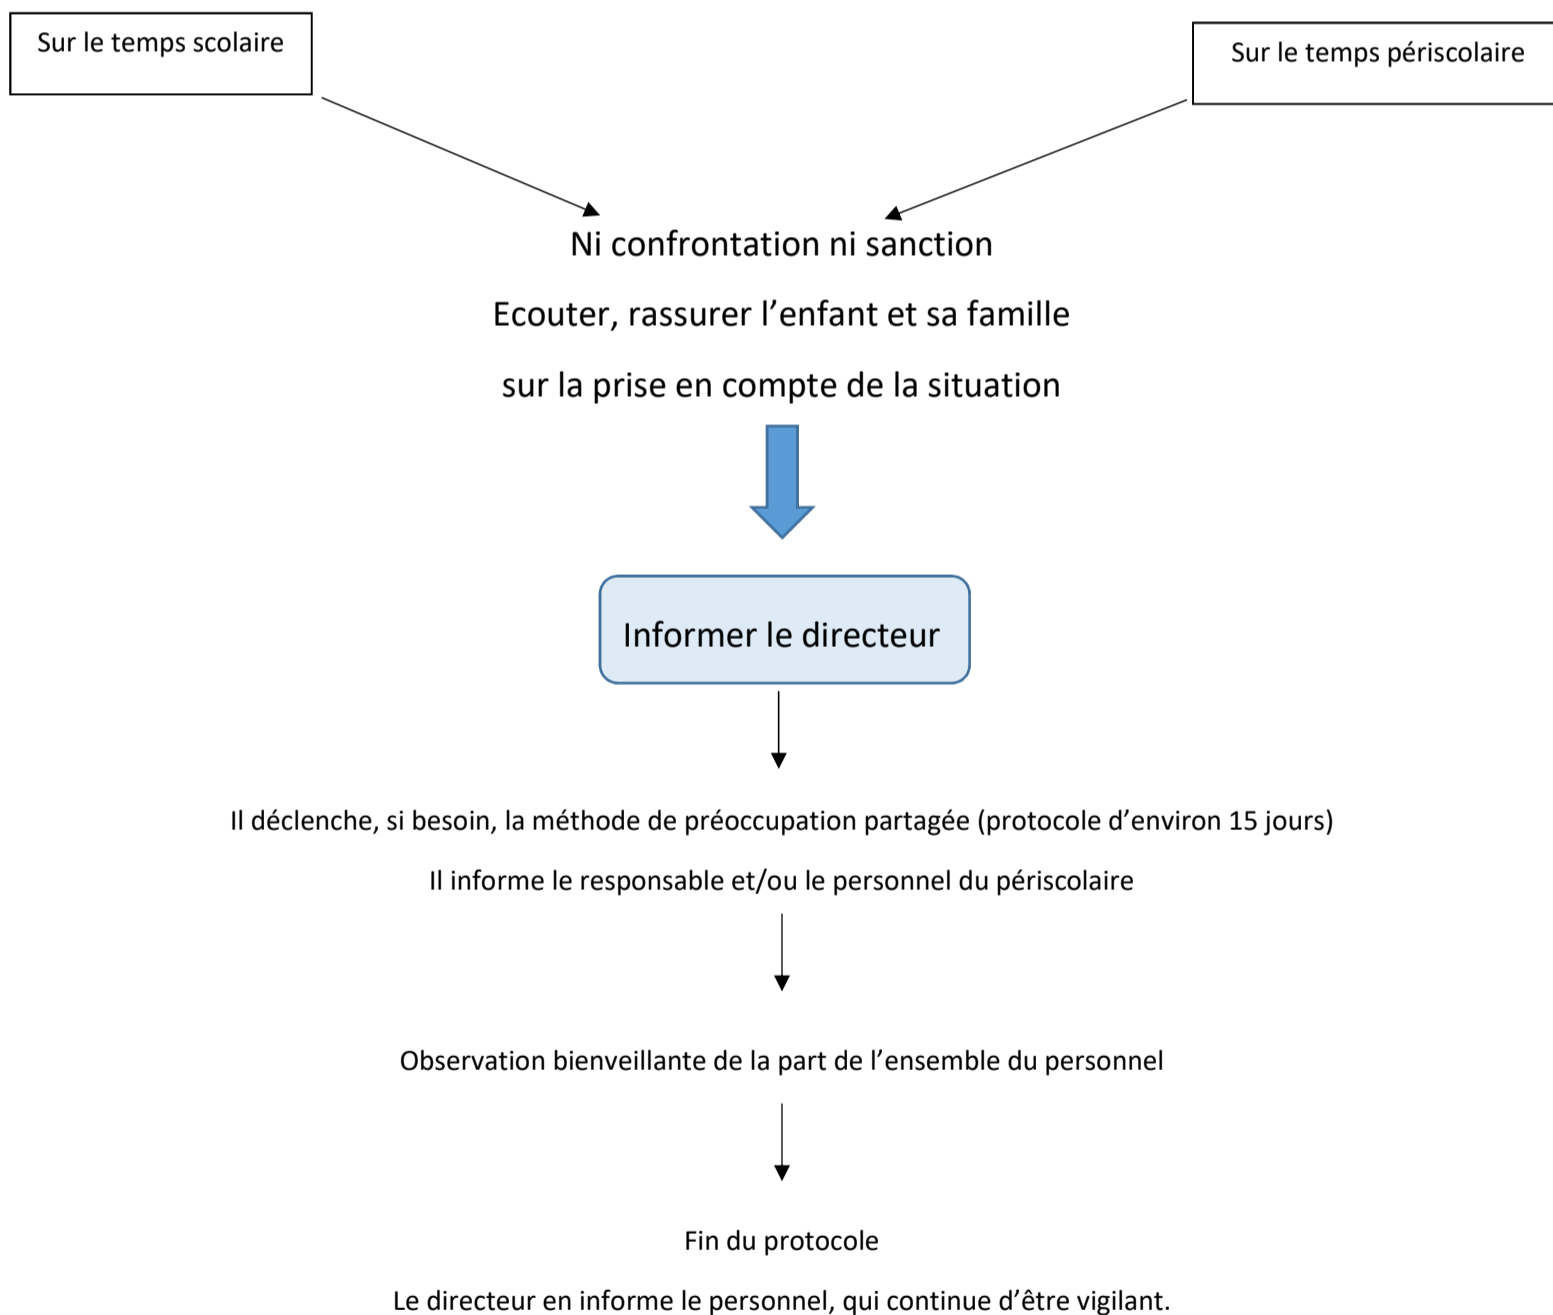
Sur le temps scolaire

Sur le temps périscolaire

Ni confrontation ni sanction

Ecouter, rassurer l'enfant et sa famille

sur la prise en compte de la situation

Informer le directeur

Il déclenche, si besoin, la méthode de préoccupation partagée (protocole d'environ 15 jours)

Il informe le responsable et/ou le personnel du périscolaire

Observation bienveillante de la part de l'ensemble du personnel

Fin du protocole

Le directeur en informe le personnel, qui continue d'être vigilant.